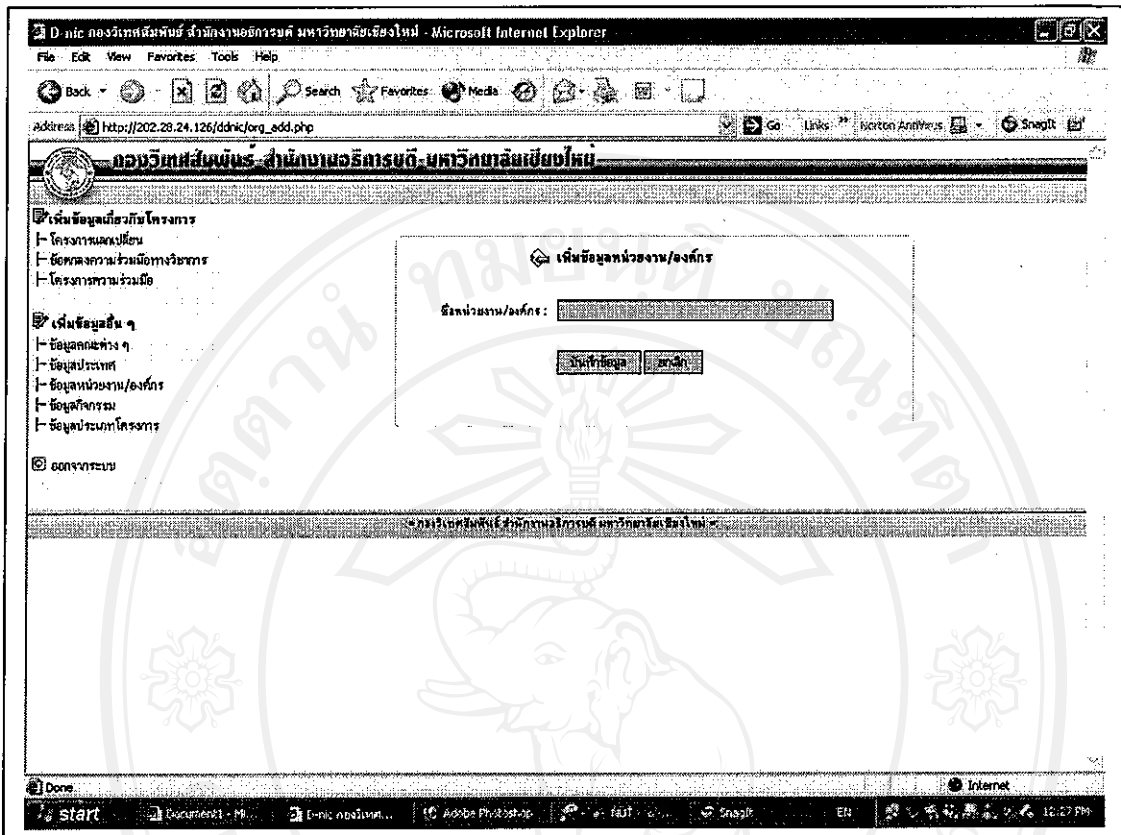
D-nic กองวิเทศสัมพันธ์ สำนักงานอธิการบดี มหาวิทยาลัยเชียงใหม่ - Microsoft Internet Explorer

File Edit View Favorites Tools Help

Back Search Favorites Media

Address http://202.28.24.126/ddnic/org_add.php Go Links Norton AntiVirus SnagIt

กองวิเทศสัมพันธ์ สำนักงานอธิการบดี มหาวิทยาลัยเชียงใหม่

เพิ่มข้อมูลเกี่ยวกับโครงการ
โครงการแลกเปลี่ยน
ข้อตกลงความร่วมมือทางวิชาการ
โครงการความร่วมมือ

เพิ่มข้อมูลอื่น ๆ
ข้อมูลคณะต่าง ๆ
ข้อมูลประเทศ
ข้อมูลหน่วยงาน/องค์กร
ข้อมูลกิจกรรม
ข้อมูลประเภทโครงการ

ออกจากระบบ

เพิ่มข้อมูลหน่วยงาน/องค์กร

ชื่อหน่วยงาน/องค์กร :

บันทึกข้อมูล ยกเลิก

กองวิเทศสัมพันธ์ สำนักงานอธิการบดี มหาวิทยาลัยเชียงใหม่

Done Internet

start Document1 - Mi... D-nic กองวิเทศ... Adobe Photoshop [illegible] SnagIt EN 12:27 PM